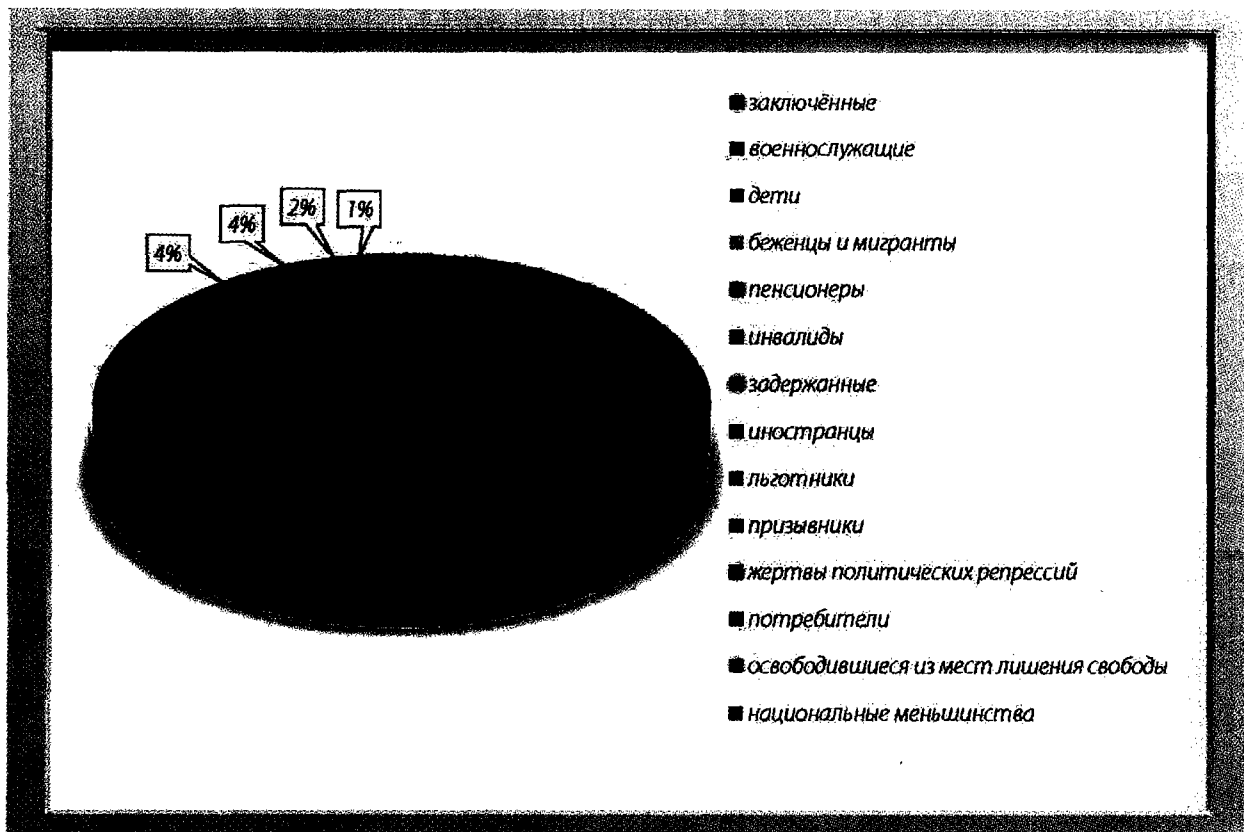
4%
4%
2%
1%

заключённые
военнослужащие
дети
беженцы и мигранты
пенсионеры
инвалиды
задержанные
иностранцы
льготники
призывники
жертвы политических репрессий
потребители
освободившиеся из мест лишения свободы
национальные меньшинства